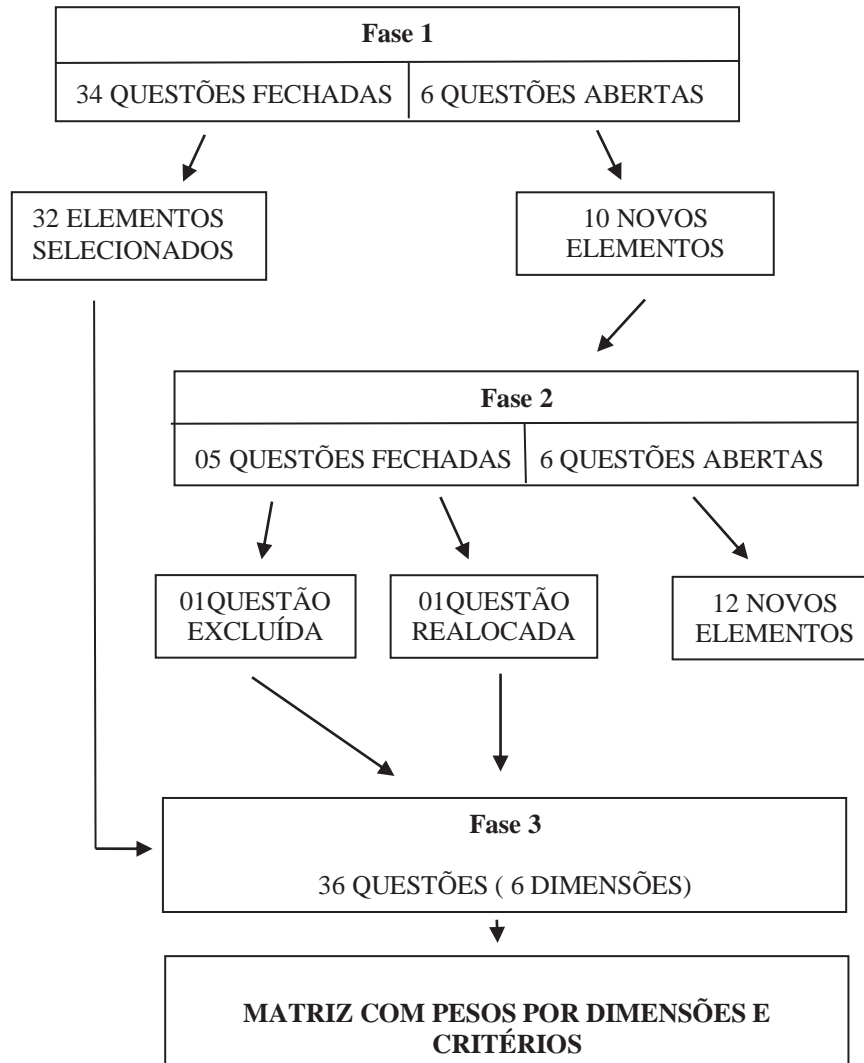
Fase 1

34 QUESTÕES FECHADAS | 6 QUESTÕES ABERTAS

32 ELEMENTOS SELECIONADOS

10 NOVOS ELEMENTOS

Fase 2

05 QUESTÕES FECHADAS | 6 QUESTÕES ABERTAS

01QUESTÃO EXCLUÍDA

01QUESTÃO REALOCADA

12 NOVOS ELEMENTOS

Fase 3

36 QUESTÕES ( 6 DIMENSÕES)

MATRIZ COM PESOS POR DIMENSÕES E CRITÉRIOS